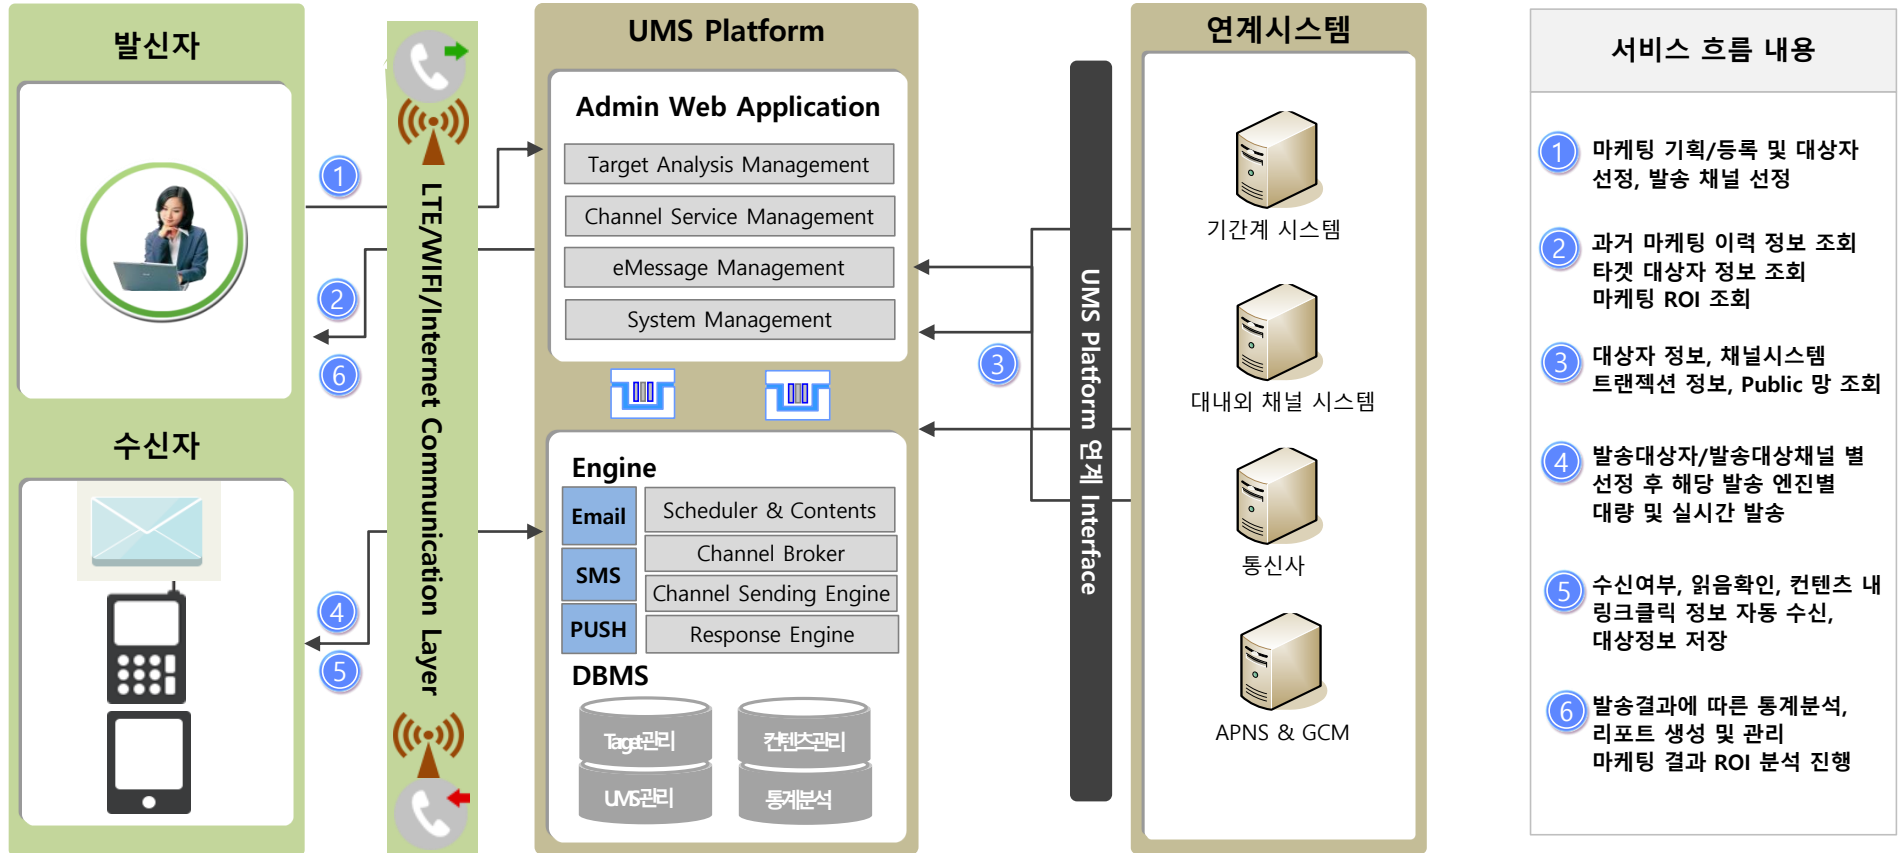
발신자

1

2

6

수신자

4

5

LTE/WIFI/Internet Communication Layer

UMS Platform

Admin Web Application

Target Analysis Management

Channel Service Management

eMessage Management

System Management

Engine

Email

SMS

PUSH

Scheduler & Contents

Channel Broker

Channel Sending Engine

Response Engine

DBMS

Target관리

컨텐츠관리

UMS관리

통계분석

3

UMS Platform 연계 Interface

연계시스템

기간계 시스템

대내외 채널 시스템

통신사

APNS & GCM

서비스 흐름 내용

1 마케팅 기획/등록 및 대상자 선정, 발송 채널 선정

2 과거 마케팅 이력 정보 조회
타겟 대상자 정보 조회
마케팅 ROI 조회

3 대상자 정보, 채널시스템 트랜젝션 정보, Public 망 조회

4 발송대상자/발송대상채널 별 선정 후 해당 발송 엔진별 대량 및 실시간 발송

5 수신여부, 읽음확인, 컨텐츠 내 링크클릭 정보 자동 수신, 대상정보 저장

6 발송결과에 따른 통계분석, 리포트 생성 및 관리
마케팅 결과 ROI 분석 진행